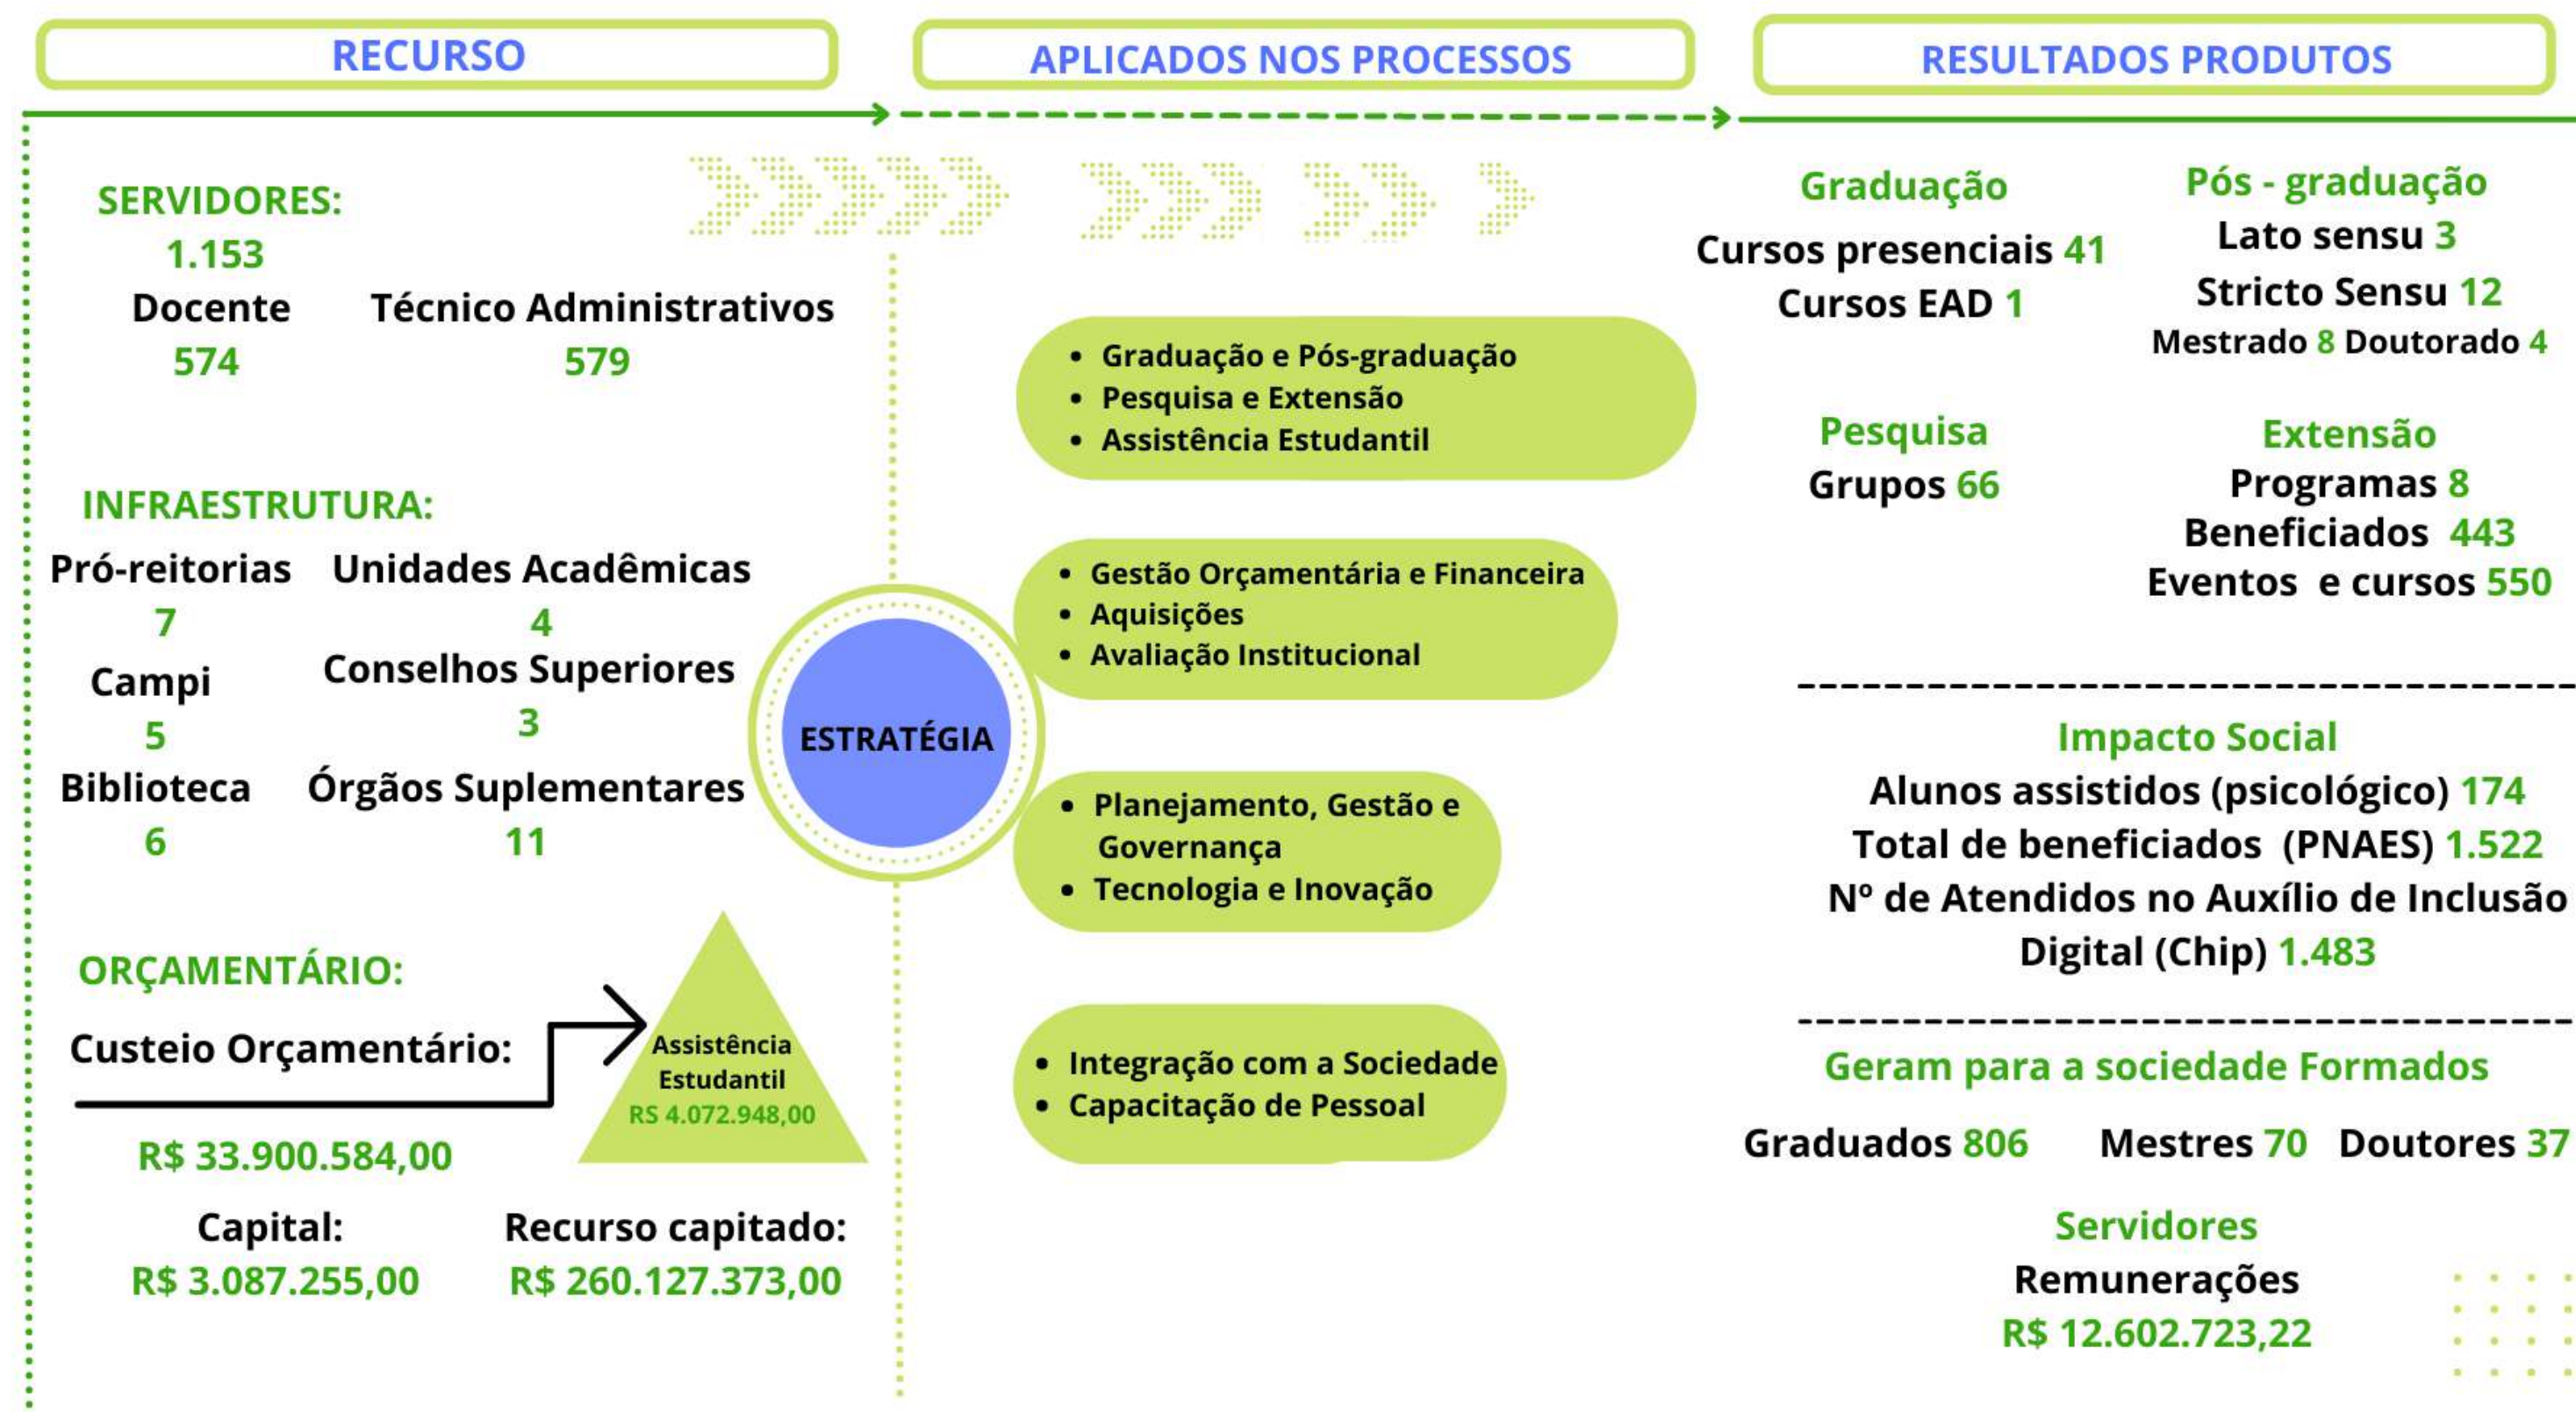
RECURSO

APLICADOS NOS PROCESSOS

RESULTADOS PRODUTOS

SERVIDORES:
1.153
Docente 574
Técnico Administrativos 579

INFRAESTRUTURA:
Pró-reitorias 7
Unidades Acadêmicas 4
Campi 5
Conselhos Superiores 3
Biblioteca 6
Órgãos Suplementares 11

ORÇAMENTÁRIO:
Custeio Orçamentário:
R$ 33.900.584,00
Assistência Estudantil
RS 4.072.948,00
Capital:
R$ 3.087.255,00
Recurso capitado:
R$ 260.127.373,00

ESTRATÉGIA

- Graduação e Pós-graduação
- Pesquisa e Extensão
- Assistência Estudantil

- Gestão Orçamentária e Financeira
- Aquisições
- Avaliação Institucional

- Planejamento, Gestão e Governança
- Tecnologia e Inovação

- Integração com a Sociedade
- Capacitação de Pessoal

Graduação
Cursos presenciais 41
Cursos EAD 1

Pós - graduação
Lato sensu 3
Stricto Sensu 12
Mestrado 8 Doutorado 4

Pesquisa
Grupos 66

Extensão
Programas 8
Beneficiados 443
Eventos e cursos 550

Impacto Social
Alunos assistidos (psicológico) 174
Total de beneficiados (PNAES) 1.522
Nº de Atendidos no Auxílio de Inclusão Digital (Chip) 1.483

Geram para a sociedade Formados
Graduados 806 Mestres 70 Doutores 37

Servidores
Remunerações
R$ 12.602.723,22